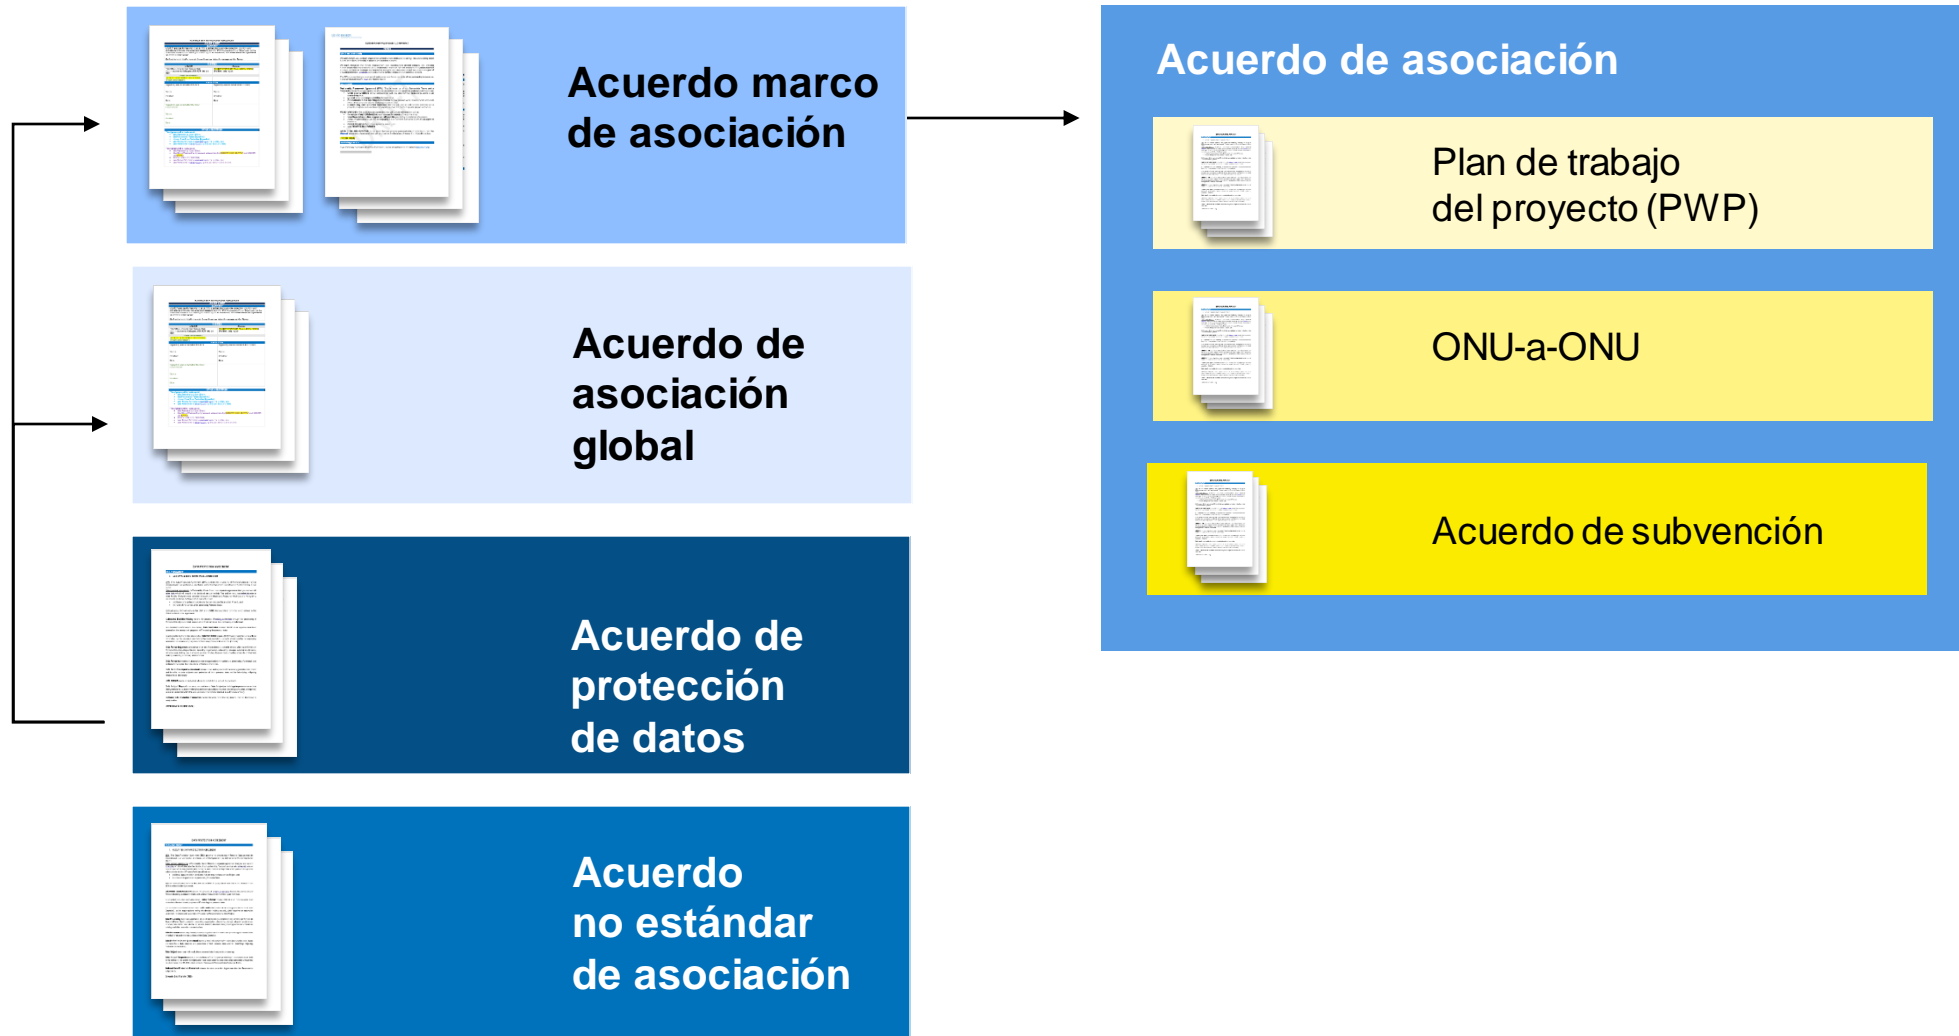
Acuerdo marco de asociación

Acuerdo de asociación global

Acuerdo de protección de datos

Acuerdo no estándar de asociación

Acuerdo de asociación

Plan de trabajo del proyecto (PWP)

ONU-a-ONU

Acuerdo de subvención